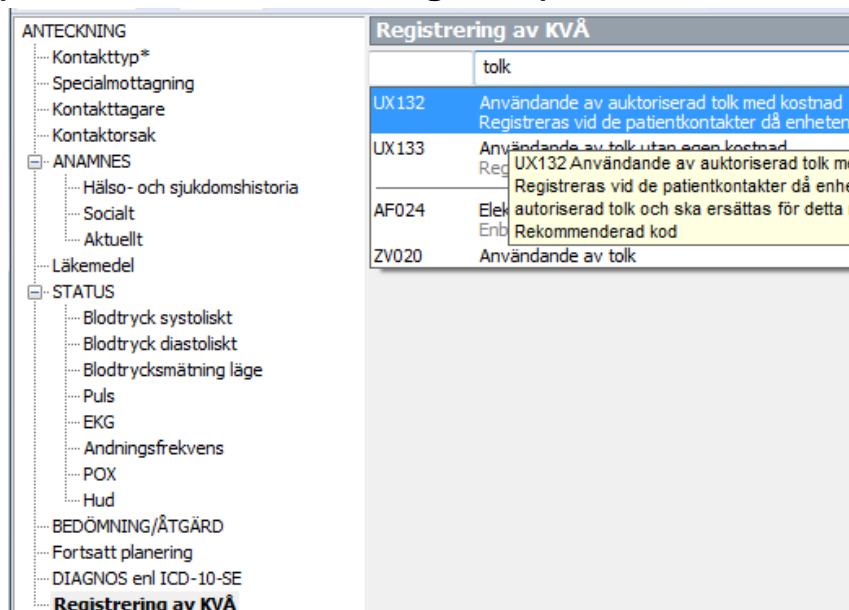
ANTECKNING
Kontakttyp*
Specialmottagning
Kontakttagare
Kontaktorsak
ANAMNES
Hälso- och sjukdomshistoria
Socialt
Aktuellt
Läkemedel
STATUS
Blodtryck systoliskt
Blodtryck diastoliskt
Blodtrycksmätning läge
Puls
EKG
Andningsfrekvens
POX
Hud
BEDÖMNING/ÅTGÄRD
Fortsatt planering
DIAGNOS enl ICD-10-SE
Registrering av KVÅ

Registrering av KVÅ

tolk

UX132 Användande av auktoriserad tolk med kostnad
Registreras vid de patientkontakter då enheten
UX133 Användande av tolk utan egen kostnad
Reg
AF024 Elek
Enb
ZV020 Användande av tolk

UX132 Användande av auktoriserad tolk me
Registreras vid de patientkontakter då enhe
autoriserad tolk och ska ersättas för detta
Rekommenderad kod